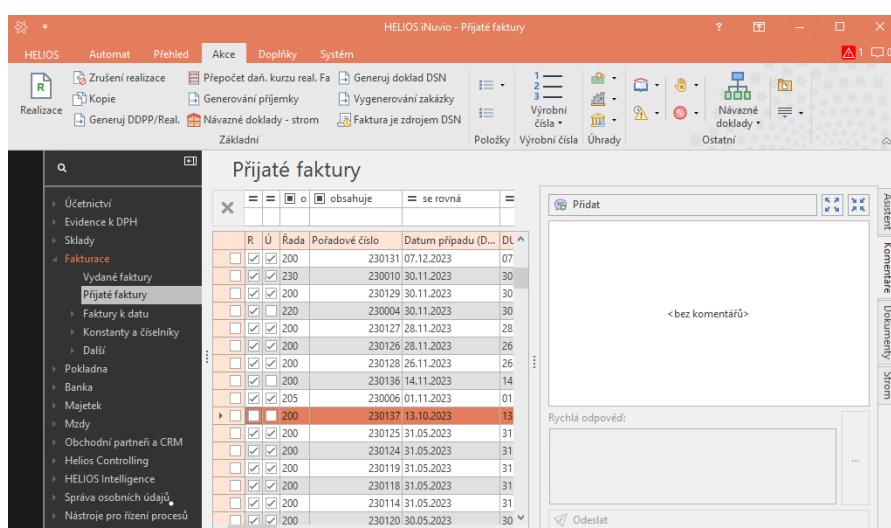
HELIOS iNuvio - Přijaté faktury

HELIOS Automat Přehled Akce Doplňky Systém

1

Realizace
Zrušení realizace
Kopie
Generuj DDPP/Real.
Přepočet daň. kurzu real. Fa
Generování příjemky
Návazné doklady - strom
Generuj doklad DSN
Vygenerování zakázky
Faktura je zdrojem DSN
Základní
Položky
Výrobní čísla
Výrobní čísla
Úhrady
Návazné doklady
Ostatní

Účetnictví
Evidence k DPH
Sklady
Fakturace
Vydané faktury
Přijaté faktury
Faktury k datu
Konstanty a číselníky
Další
Pokladna
Banka
Majetek
Mzdy
Obchodní partneři a CRM
Helios Controlling
HELIOS Intelligence
Správa osobních údajů
Nástroje pro řízení procesů

Přijaté faktury

= = o obsahuje = se rovná =

| | R | Ú | Řada | Pořadové číslo | Datum případu (D... | DU |
|---|---|---|---|---|---|---|
| | ☑ | ☑ | 200 | 230131 | 07.12.2023 | 07 |
| | ☑ | ☑ | 230 | 230010 | 30.11.2023 | 30 |
| | ☑ | ☑ | 200 | 230129 | 30.11.2023 | 30 |
| | ☑ | ☐ | 220 | 230004 | 30.11.2023 | 30 |
| | ☑ | ☑ | 200 | 230127 | 28.11.2023 | 28 |
| | ☑ | ☑ | 200 | 230126 | 28.11.2023 | 26 |
| | ☑ | ☑ | 200 | 230128 | 26.11.2023 | 26 |
| | ☑ | ☐ | 200 | 230136 | 14.11.2023 | 14 |
| | ☑ | ☑ | 205 | 230006 | 01.11.2023 | 01 |
| | ☐ | ☐ | 200 | 230137 | 13.10.2023 | 13 |
| | ☑ | ☑ | 200 | 230125 | 31.05.2023 | 31 |
| | ☑ | ☑ | 200 | 230124 | 31.05.2023 | 31 |
| | ☑ | ☑ | 200 | 230119 | 31.05.2023 | 31 |
| | ☑ | ☑ | 200 | 230118 | 31.05.2023 | 31 |
| | ☑ | ☑ | 200 | 230114 | 31.05.2023 | 31 |
| | ☑ | ☑ | 200 | 230120 | 30.05.2023 | 30 |

Přidat
<bez komentářů>
Rychlá odpověď:
...
Odeslat

Asistent Komentáře Dokumenty Strom